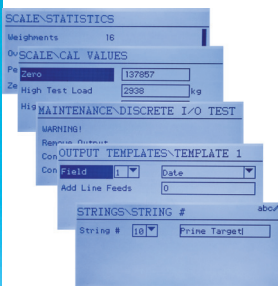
SCALE\STATISTICS
Weighments 16
Ov
Pe
Ze
SCALE\CAL VALUES
Zero 137857
High Test Load 2938 kg
Hig
MAINTENANCE\DISCRETE I/O TEST
WARNING!
Remove Output
Con
Con
OUTPUT TEMPLATES\TEMPLATE 1
Field 1 Date
Add Line Feeds 0
Con
STRINGS\STRING #
abc/
String # 10 Prime Target